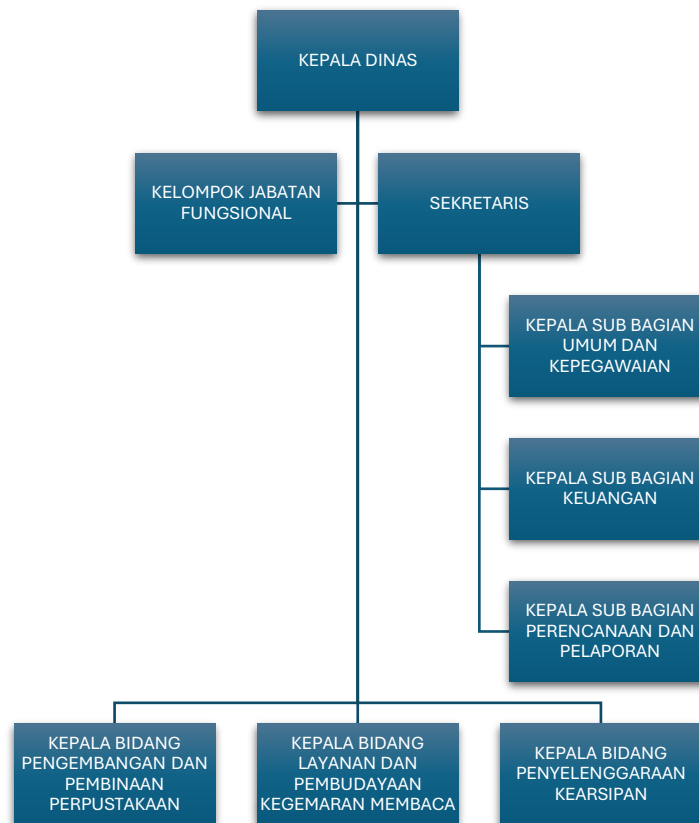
KEPALA DINAS

KELOMPOK JABATAN FUNGSIONAL

SEKRETARIS

KEPALA SUB BAGIAN UMUM DAN KEPEGAWAIAN

KEPALA SUB BAGIAN KEUANGAN

KEPALA SUB BAGIAN PERENCANAAN DAN PELAPORAN

KEPALA BIDANG PENGEMBANGAN DAN PEMBINAAN PERPUSTAKAAN

KEPALA BIDANG LAYANAN DAN PEMBUDAYAAN KEGEMARAN MEMBACA

KEPALA BIDANG PENYELENGGARAAN KEARSIPAN